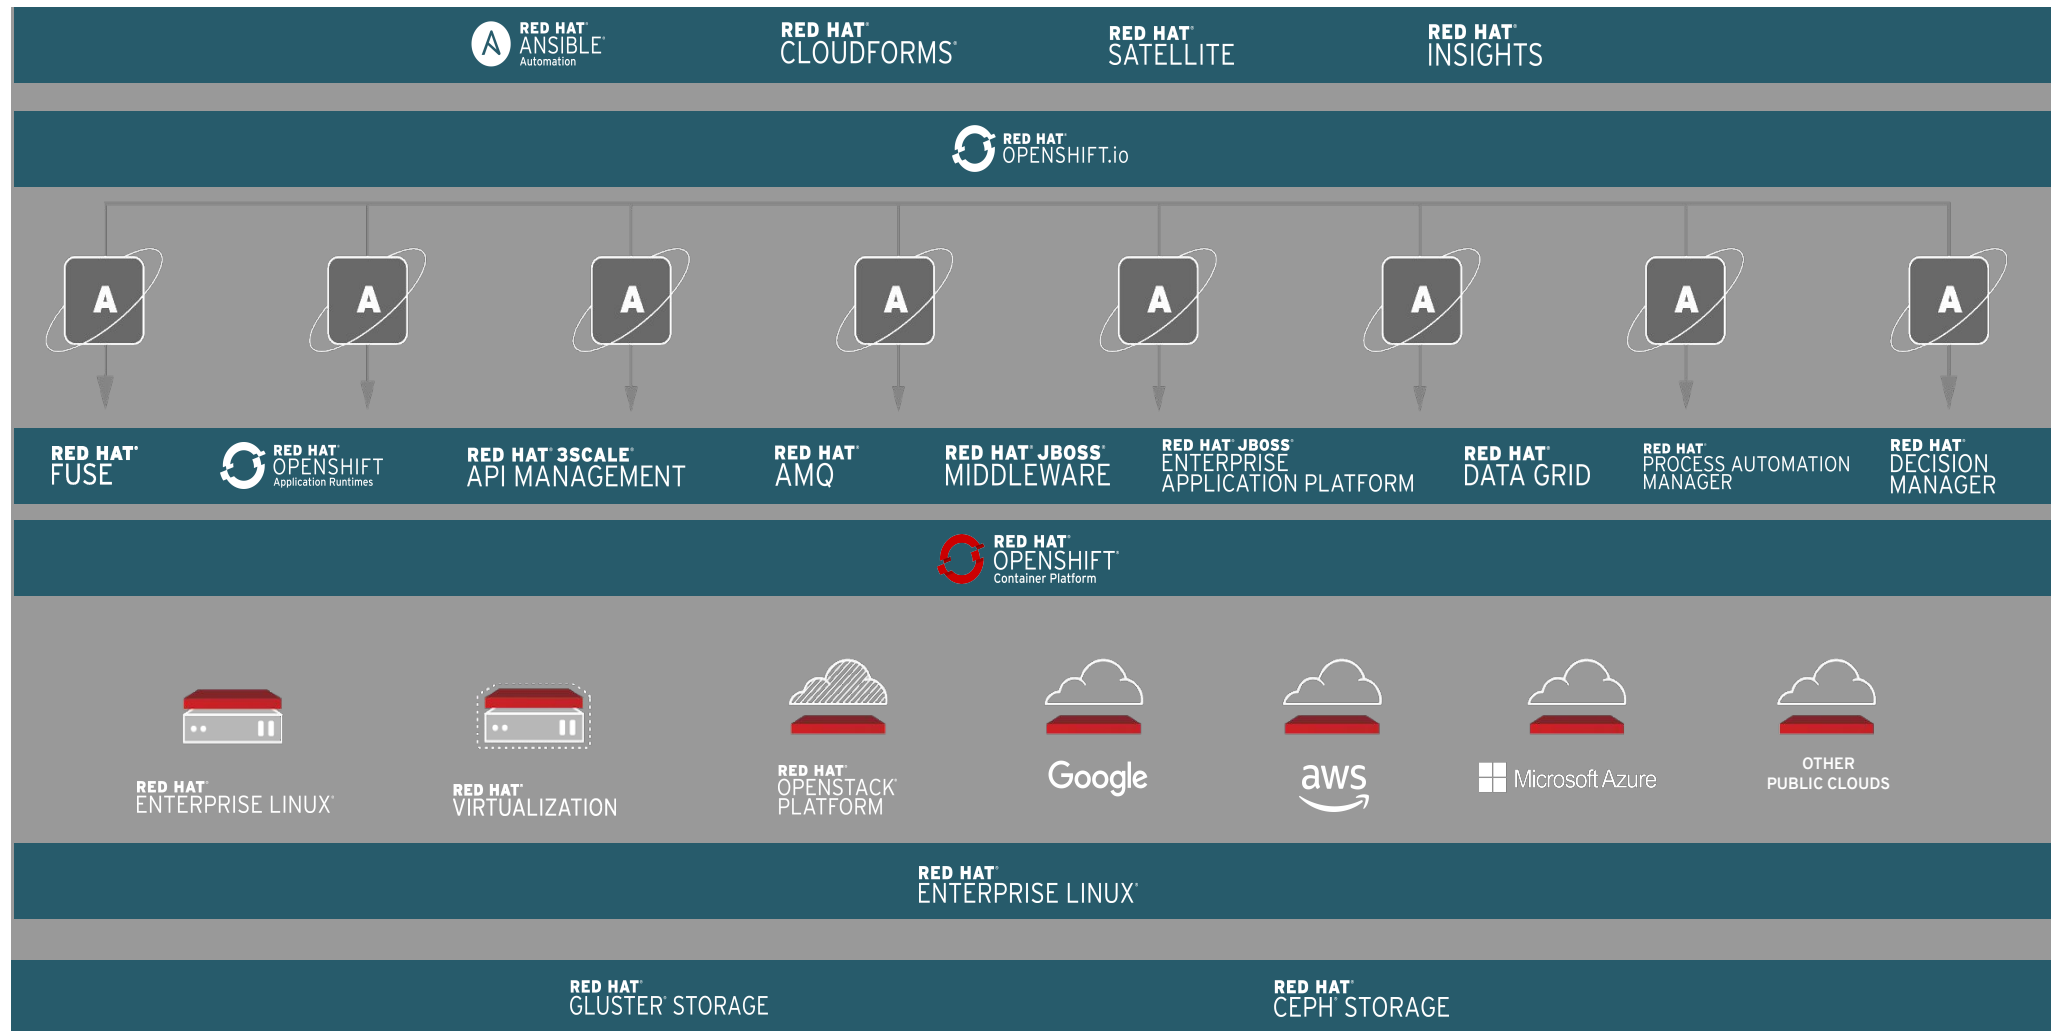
RED HAT® ANSIBLE® Automation

RED HAT® CLOUDFORMS®

RED HAT® SATELLITE

RED HAT® INSIGHTS

RED HAT® OPENSHIFT.io

A A A A A A A A

RED HAT® FUSE

RED HAT® OPENSHIFT Application Runtimes

RED HAT® 3SCALE® API MANAGEMENT

RED HAT® AMQ

RED HAT® JBOSS® MIDDLEWARE

RED HAT® JBOSS® ENTERPRISE APPLICATION PLATFORM

RED HAT® DATA GRID

RED HAT® PROCESS AUTOMATION MANAGER

RED HAT® DECISION MANAGER

RED HAT® OPENSHIFT® Container Platform

RED HAT® ENTERPRISE LINUX®

RED HAT® VIRTUALIZATION

RED HAT® OPENSTACK® PLATFORM

Google

aws

Microsoft Azure

OTHER PUBLIC CLOUDS

RED HAT® ENTERPRISE LINUX®

RED HAT® GLUSTER® STORAGE

RED HAT® CEPH® STORAGE